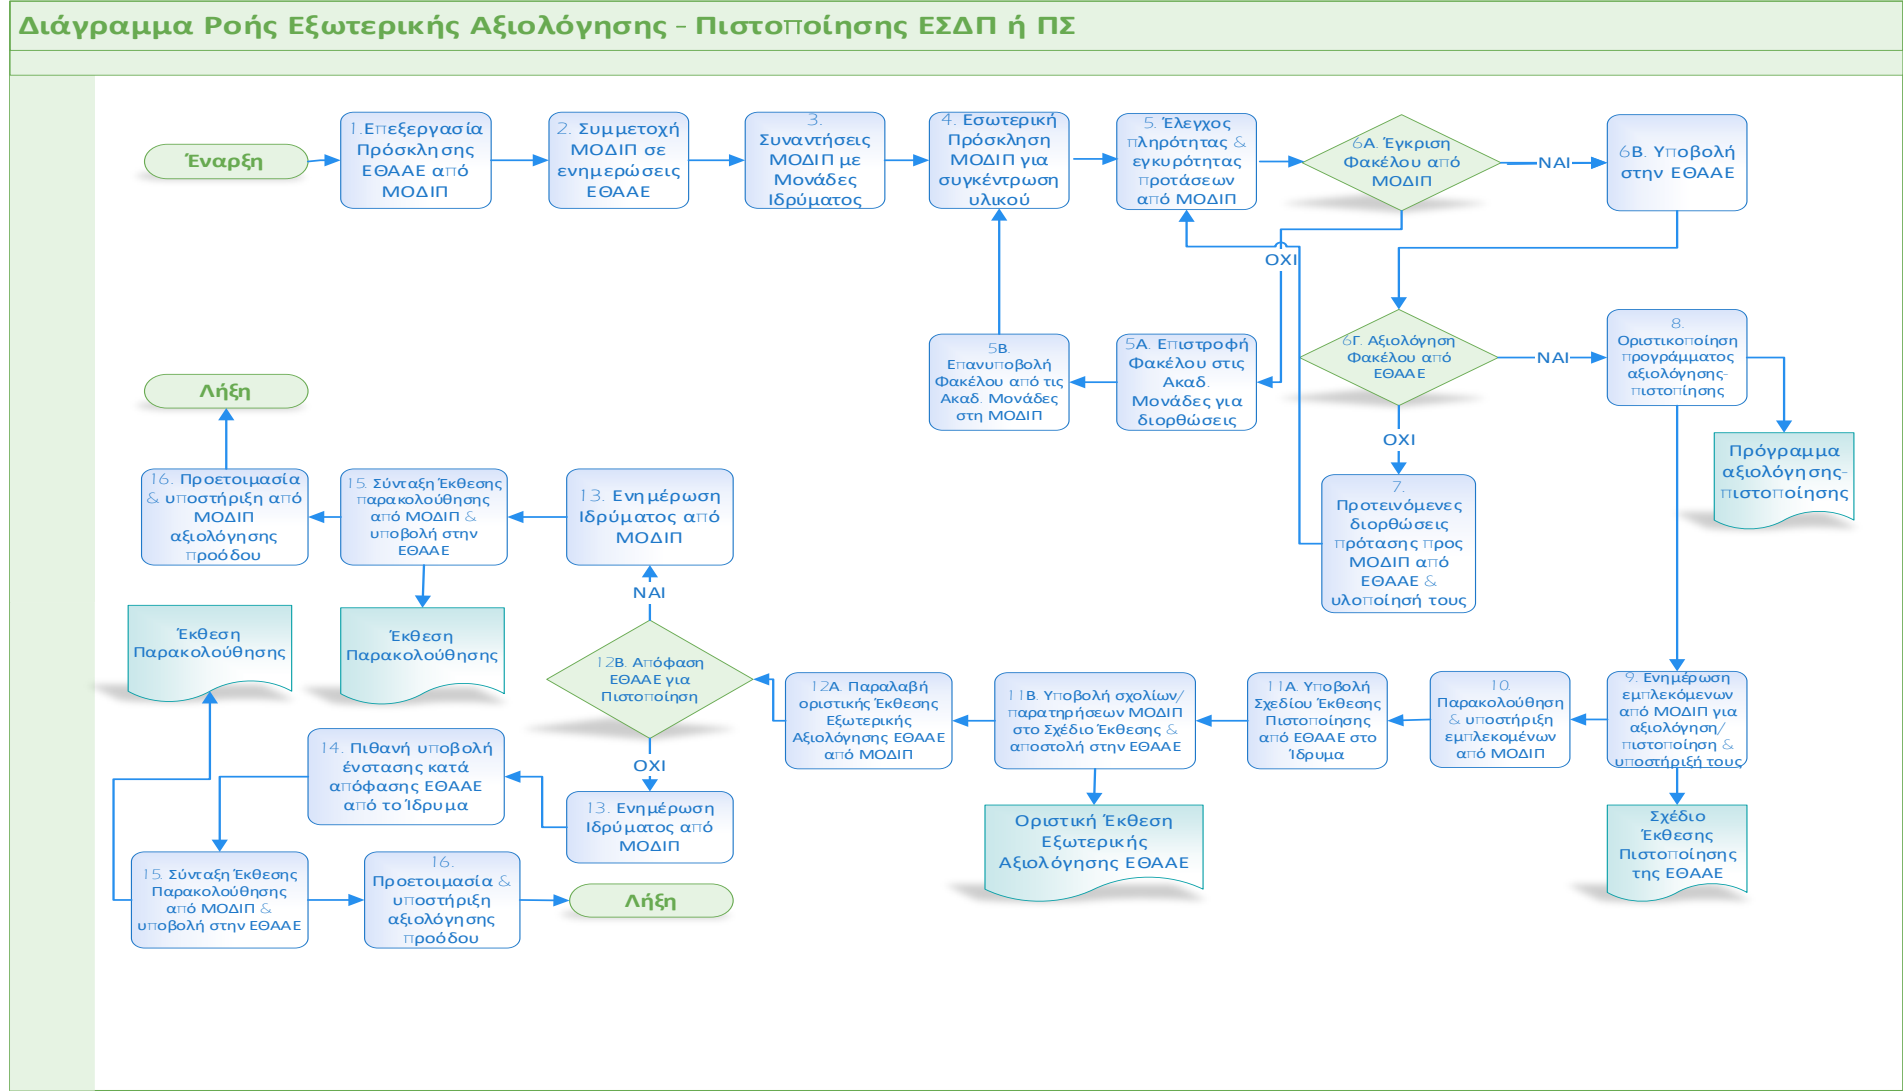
Διάγραμμα Ροής Εξωτερικής Αξιολόγησης - Πιστοποίησης ΕΣΔΠ ή ΠΣ

Έναρξη

1.Επεξεργασία Πρόσκλησης ΕΘΑΑΕ από ΜΟΔΙΠ

2. Συμμετοχή ΜΟΔΙΠ σε ενημερώσεις ΕΘΑΑΕ

3. Συναντήσεις ΜΟΔΙΠ με Μονάδες Ιδρύματος

4. Εσωτερική Πρόσκληση ΜΟΔΙΠ για συγκέντρωση υλικού

5. Έλεγχος πληρότητας & εγκυρότητας προτάσεων από ΜΟΔΙΠ

6Α. Έγκριση Φακέλου από ΜΟΔΙΠ

ΝΑΙ

6Β. Υποβολή στην ΕΘΑΑΕ

ΟΧΙ

5Β. Επανυποβολή Φακέλου από τις Ακαδ. Μονάδες στη ΜΟΔΙΠ

5Α. Επιστροφή Φακέλου στις Ακαδ. Μονάδες για διορθώσεις

6Γ. Αξιολόγηση Φακέλου από ΕΘΑΑΕ

ΝΑΙ

8. Οριστικοποίηση προγράμματος αξιολόγησης-πιστοποίησης

Πρόγραμμα αξιολόγησης-πιστοποίησης

ΟΧΙ

7. Προτεινόμενες διορθώσεις πρότασης προς ΜΟΔΙΠ από ΕΘΑΑΕ & υλοποίησή τους

Λήξη

16. Προετοιμασία & υποστήριξη από ΜΟΔΙΠ αξιολόγησης προόδου

15. Σύνταξη Έκθεσης παρακολούθησης από ΜΟΔΙΠ & υποβολή στην ΕΘΑΑΕ

13. Ενημέρωση Ιδρύματος από ΜΟΔΙΠ

ΝΑΙ

Έκθεση Παρακολούθησης

Έκθεση Παρακολούθησης

12Β. Απόφαση ΕΘΑΑΕ για Πιστοποίηση

12Α. Παραλαβή οριστικής Έκθεσης Εξωτερικής Αξιολόγησης ΕΘΑΑΕ από ΜΟΔΙΠ

11Β. Υποβολή σχολίων/παρατηρήσεων ΜΟΔΙΠ στο Σχέδιο Έκθεσης & αποστολή στην ΕΘΑΑΕ

11Α. Υποβολή Σχεδίου Έκθεσης Πιστοποίησης από ΕΘΑΑΕ στο Ίδρυμα

10. Παρακολούθηση & υποστήριξη εμπλεκομένων από ΜΟΔΙΠ

9. Ενημέρωση εμπλεκόμενων από ΜΟΔΙΠ για αξιολόγηση/πιστοποίηση & υποστήριξή τους

14. Πιθανή υποβολή ένστασης κατά απόφασης ΕΘΑΑΕ από το Ίδρυμα

ΟΧΙ

13. Ενημέρωση Ιδρύματος από ΜΟΔΙΠ

Οριστική Έκθεση Εξωτερικής Αξιολόγησης ΕΘΑΑΕ

Σχέδιο Έκθεσης Πιστοποίησης της ΕΘΑΑΕ

15. Σύνταξη Έκθεσης Παρακολούθησης από ΜΟΔΙΠ & υποβολή στην ΕΘΑΑΕ

16. Προετοιμασία & υποστήριξη αξιολόγησης προόδου

Λήξη